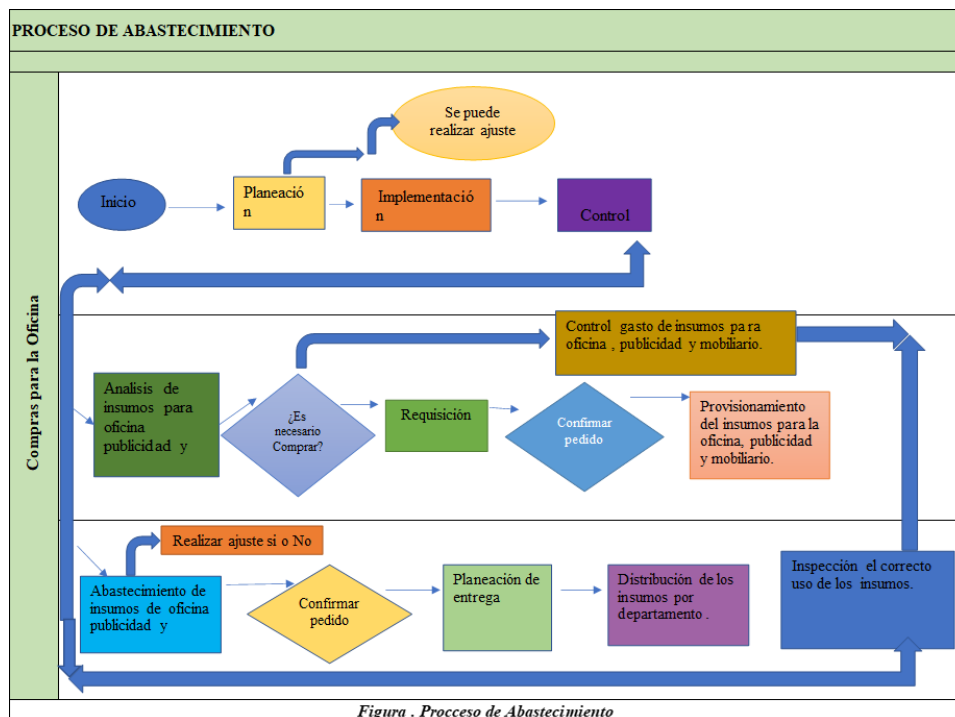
PROCESO DE ABASTECIMIENTO

Compras para la Oficina

Se puede realizar ajuste

Inicio

Planeación

Implementación

Control

Control gasto de insumos para oficina , publicidad y mobiliario.

Analisis de insumos para oficina publicidad y

¿Es necesario Comprar?

Requisición

Confirmar pedido

Provisionamiento del insumos para la oficina, publicidad y mobiliario.

Realizar ajuste si o No

Abastecimiento de insumos de oficina publicidad y

Confirmar pedido

Planeación de entrega

Distribución de los insumos por departamento .

Inspección el correcto uso de los insumos.

Figura . Procceso de Abastecimiento